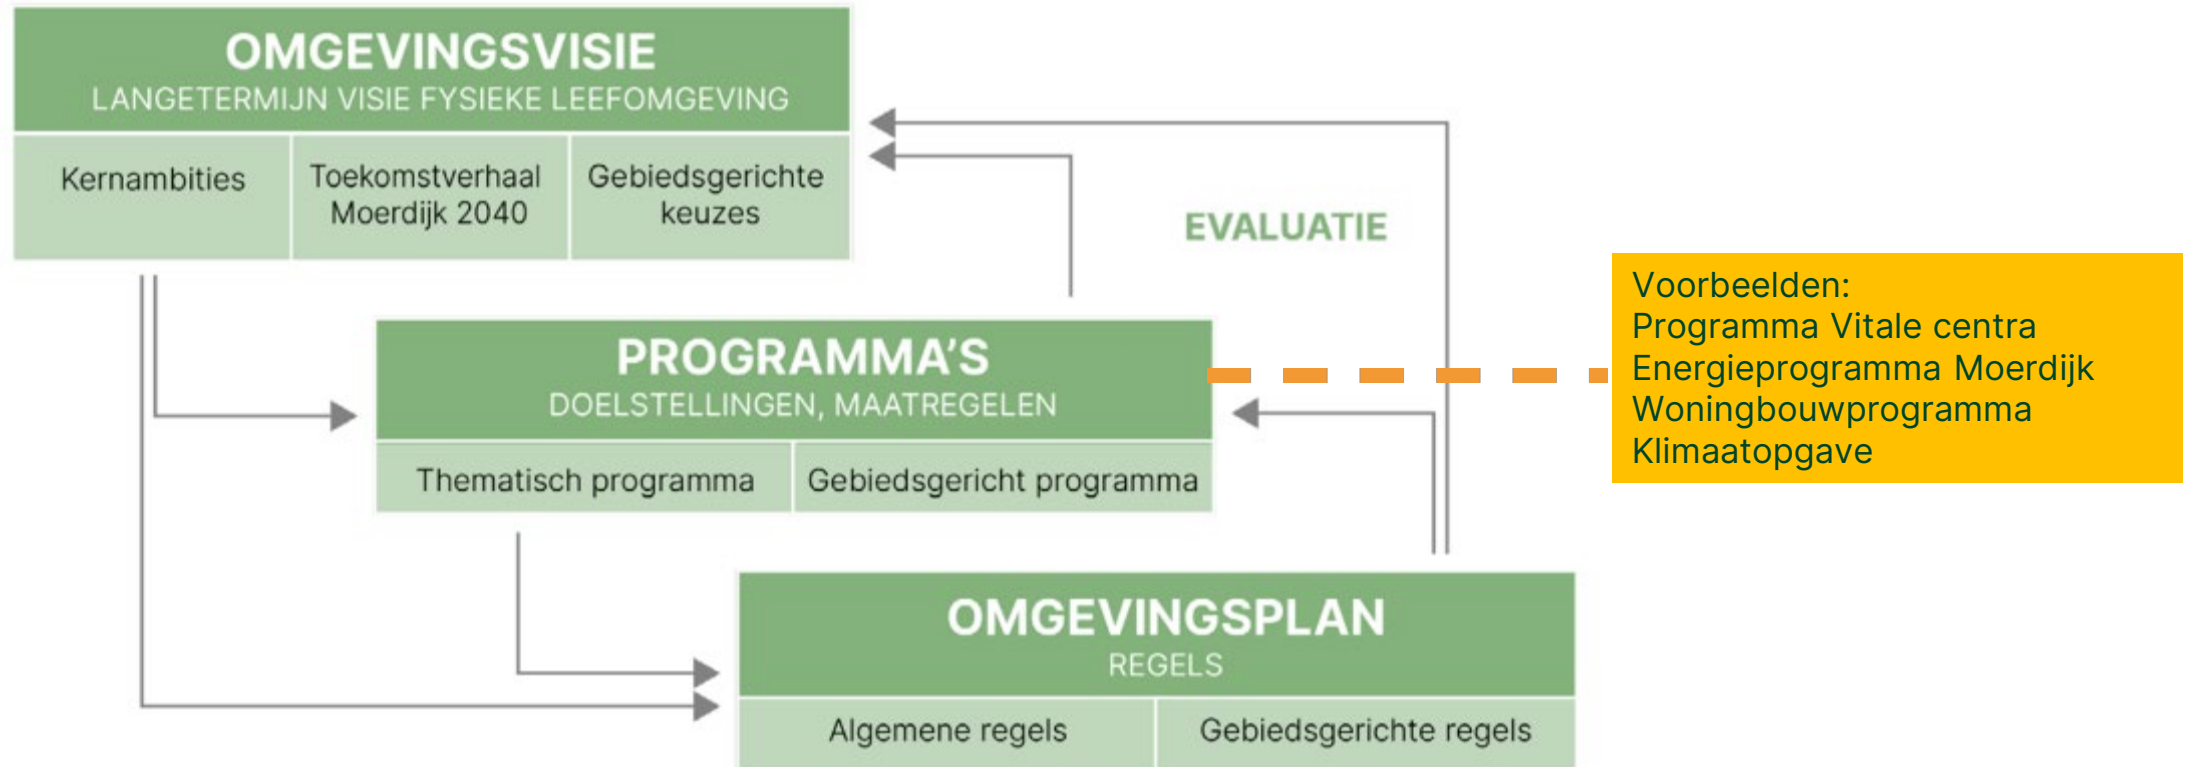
OMGEVINGSVISIE
LANGETERMIJN VISIE FYSIEKE LEEFOMGEVING

Kernambities

Toekomstverhaal Moerdijk 2040

Gebiedsgerichte keuzes

EVALUATIE

Voorbeelden:
Programma Vitale centra
Energieprogramma Moerdijk
Woningbouwprogramma
Klimaatopgave

PROGRAMMA'S
DOELSTELLINGEN, MAATREGELEN

Thematisch programma

Gebiedsgericht programma

OMGEVINGSPLAN
REGELS

Algemene regels

Gebiedsgerichte regels